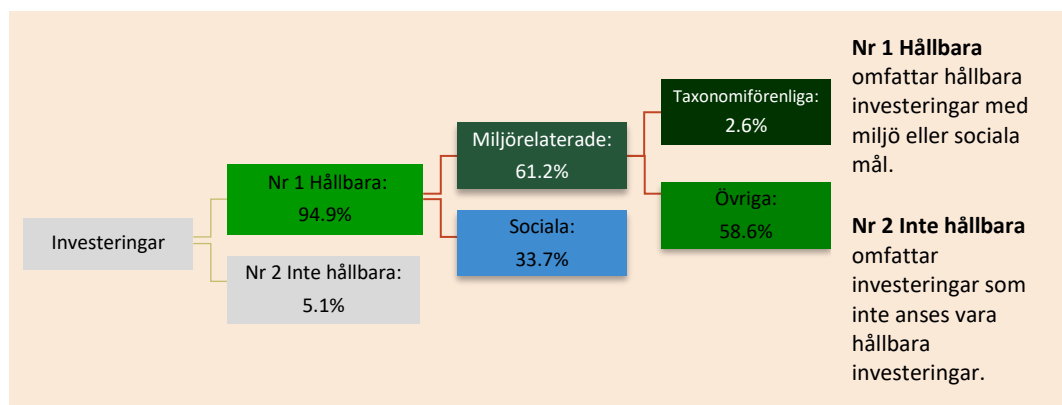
Investeringar

Nr 1 Hållbara:
94.9%

Nr 2 Inte hållbara:
5.1%

Miljörelaterade:
61.2%

Sociala:
33.7%

Taxonomiförenliga:
2.6%

Övriga:
58.6%

**Nr 1 Hållbara** omfattar hållbara investeringar med miljö eller sociala mål.

**Nr 2 Inte hållbara** omfattar investeringar som inte anses vara hållbara investeringar.